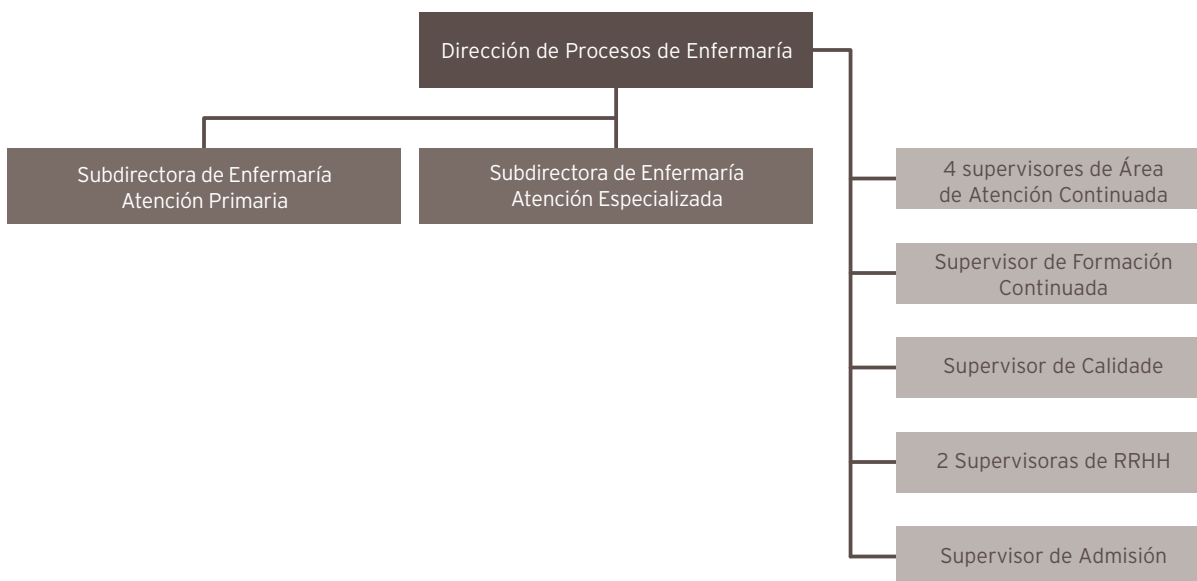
Dirección de Procesos de Enfermaría

Subdirectora de Enfermaría Atención Primaria

Subdirectora de Enfermaría Atención Especializada

4 supervisores de Área de Atención Continuada

Supervisor de Formación Continuada

Supervisor de Calidade

2 Supervisoras de RRHH

Supervisor de Admisión